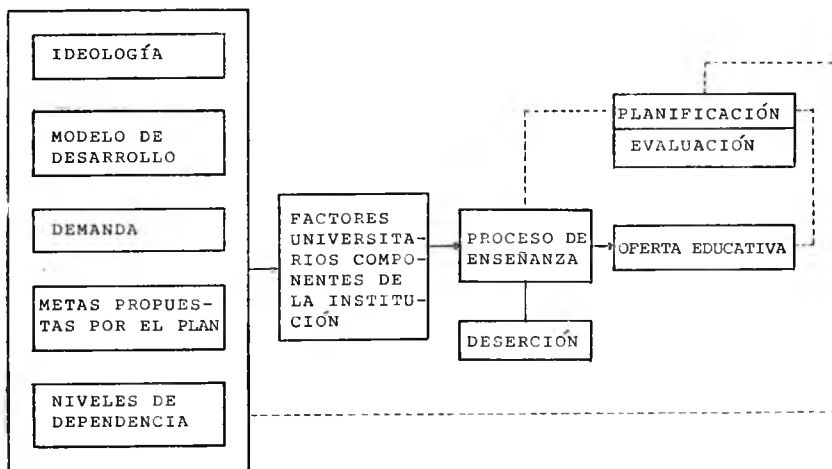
IDEOLOGÍA

MODELO DE DESARROLLO

DEMANDA

METAS PROPUESTAS POR EL PLAN

NIVELES DE DEPENDENCIA

FACTORES UNIVERSITARIOS COMPONENTES DE LA INSTITUCIÓN

PROCESO DE ENSEÑANZA

DESERCIÓN

PLANIFICACIÓN

EVALUACIÓN

OFERTA EDUCATIVA